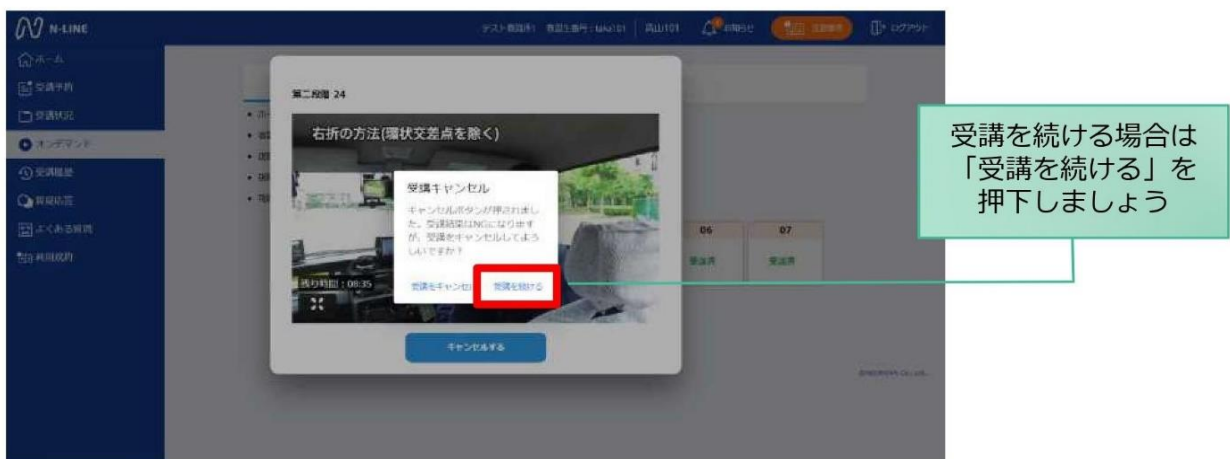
N-LINE

テスト教習所 教習生番号：taku101 | 高山101 お知らせ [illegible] ログアウト

ホーム
受講予約
受講状況
オンデマンド
受講履歴
質問応答
よくある質問
ご利用規約

第二段階 24

右折の方法(環状交差点を除く)

受講キャンセル

キャンセルボタンが押されました。受講結果はNGになりますが、受講をキャンセルしてよろしいですか？

受講をキャンセル 受講を続ける

残り時間：08:35

06 07
受講済 受講済

キャンセルする

受講を続ける場合は「受講を続ける」を押下しましょう

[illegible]